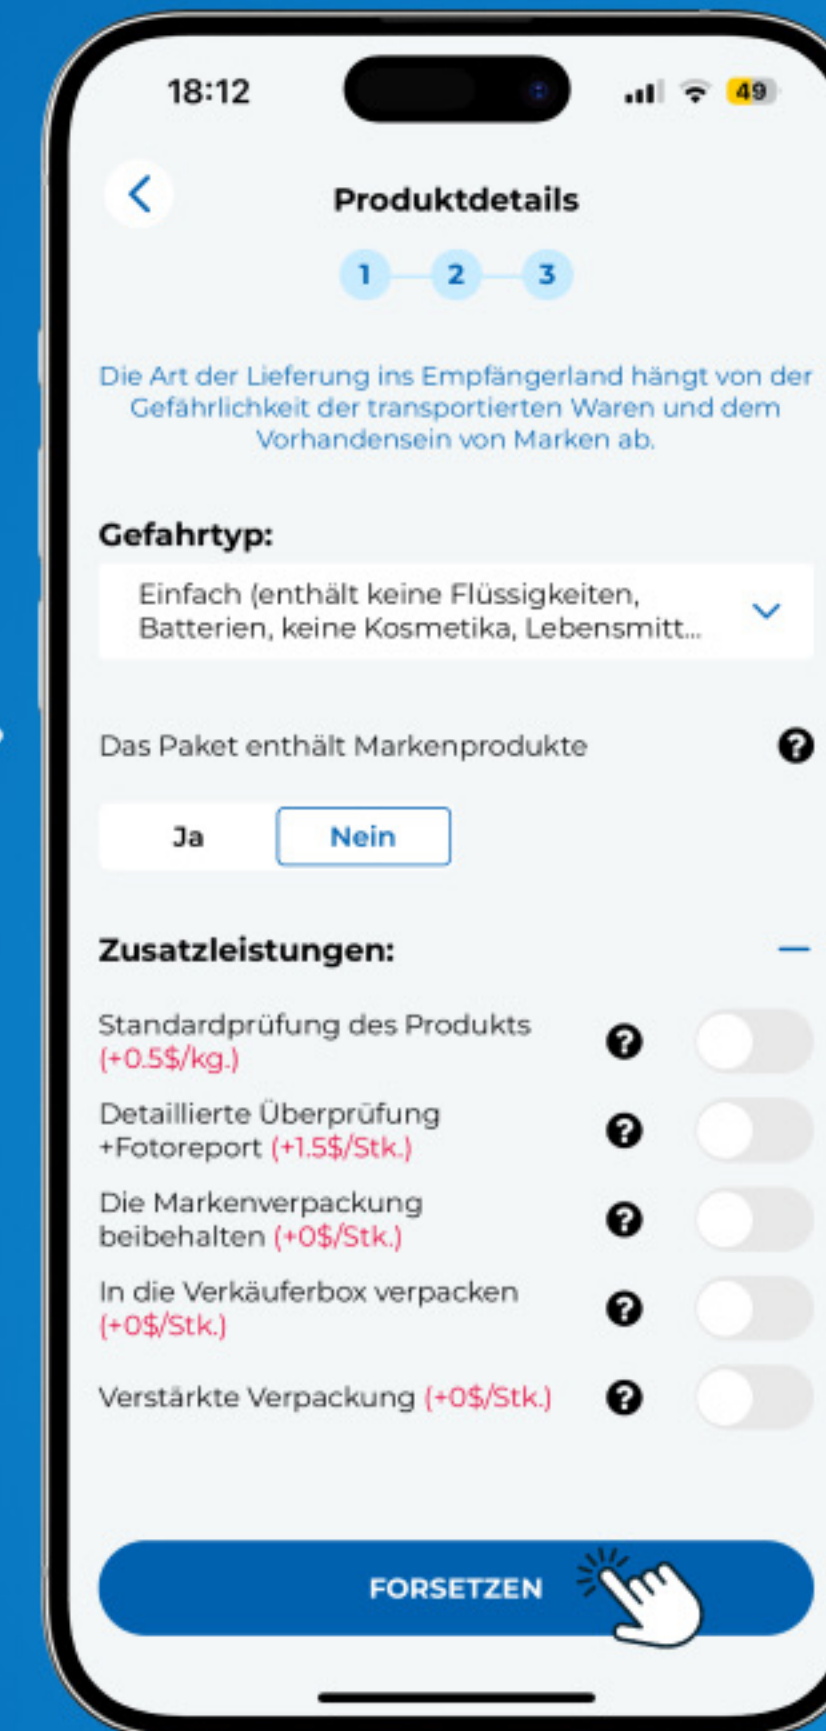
18:12

49

Produktdetails

1 2 3

Die Art der Lieferung ins Empfängerland hängt von der Gefährlichkeit der transportierten Waren und dem Vorhandensein von Marken ab.

Gefahrtyp:

Einfach (enthält keine Flüssigkeiten, Batterien, keine Kosmetika, Lebensmitt...

Das Paket enthält Markenprodukte

Ja Nein

Zusatzleistungen:

Standardprüfung des Produkts (+0.5$/kg.)

Detaillierte Überprüfung +Fotoreport (+1.5$/Stk.)

Die Markenverpackung beibehalten (+0$/Stk.)

In die Verkäuferbox verpacken (+0$/Stk.)

Verstärkte Verpackung (+0$/Stk.)

FORSETZEN